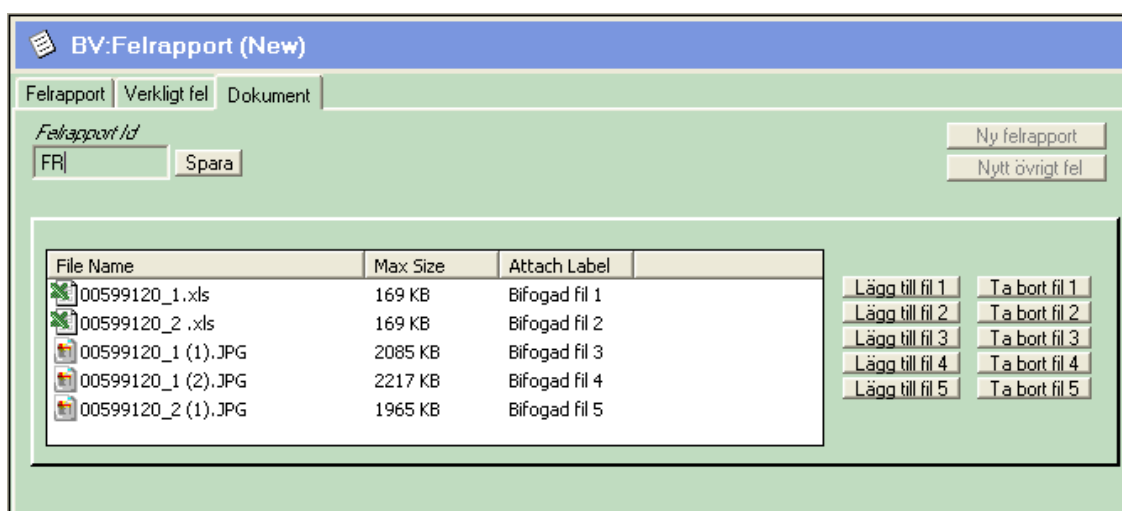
BV:Felrapport (New)

Felrapport | Verkligt fel | Dokument

Felrapport Id
FR
Spara

Ny felrapport
Nytt övrigt fel

| File Name | Max Size | Attach Label |
|---|---|---|
| 00599120_1.xls | 169 KB | Bifogad fil 1 |
| 00599120_2 .xls | 169 KB | Bifogad fil 2 |
| 00599120_1 (1).JPG | 2085 KB | Bifogad fil 3 |
| 00599120_1 (2).JPG | 2217 KB | Bifogad fil 4 |
| 00599120_2 (1).JPG | 1965 KB | Bifogad fil 5 |

Lägg till fil 1
Lägg till fil 2
Lägg till fil 3
Lägg till fil 4
Lägg till fil 5

Ta bort fil 1
Ta bort fil 2
Ta bort fil 3
Ta bort fil 4
Ta bort fil 5